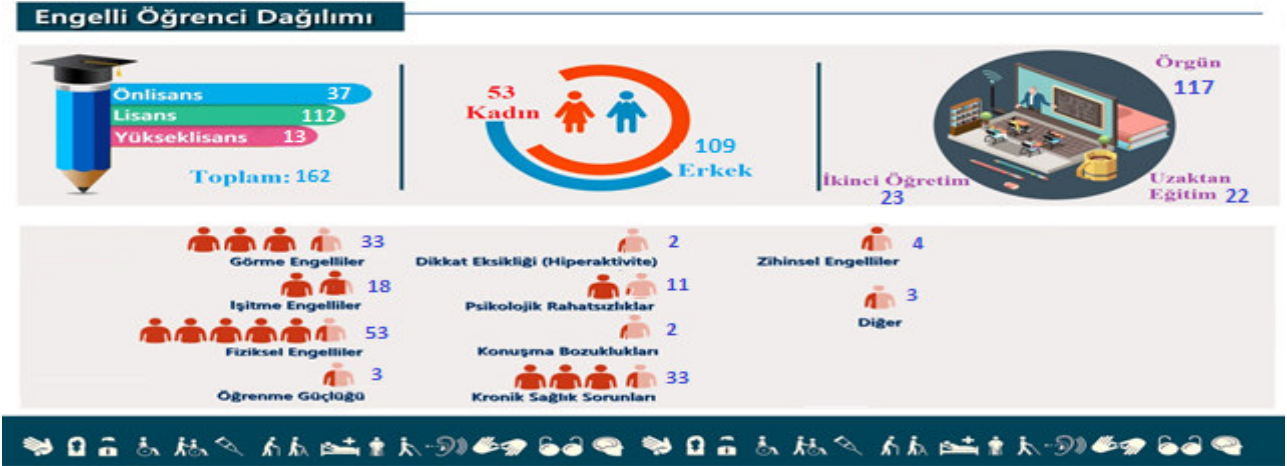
Engelli Öğrenci Dağılımı

Önlisans 37
Lisans 112
Yükseklisans 13

Toplam: 162

53
Kadın

109
Erkek

Örgün
117

İkinci Öğretim
23

Uzaktan
Eğitim 22

33
Görme Engelliler

18
İşitme Engelliler

53
Fiziksel Engelliler

3
Öğrenme Güçlüğü

2
Dikkat Eksikliği (Hiperaktivite)

11
Psikolojik Rahatsızlıklar

2
Konuşma Bozuklukları

33
Kronik Sağlık Sorunları

4
Zihinsel Engelliler

3
Diğer